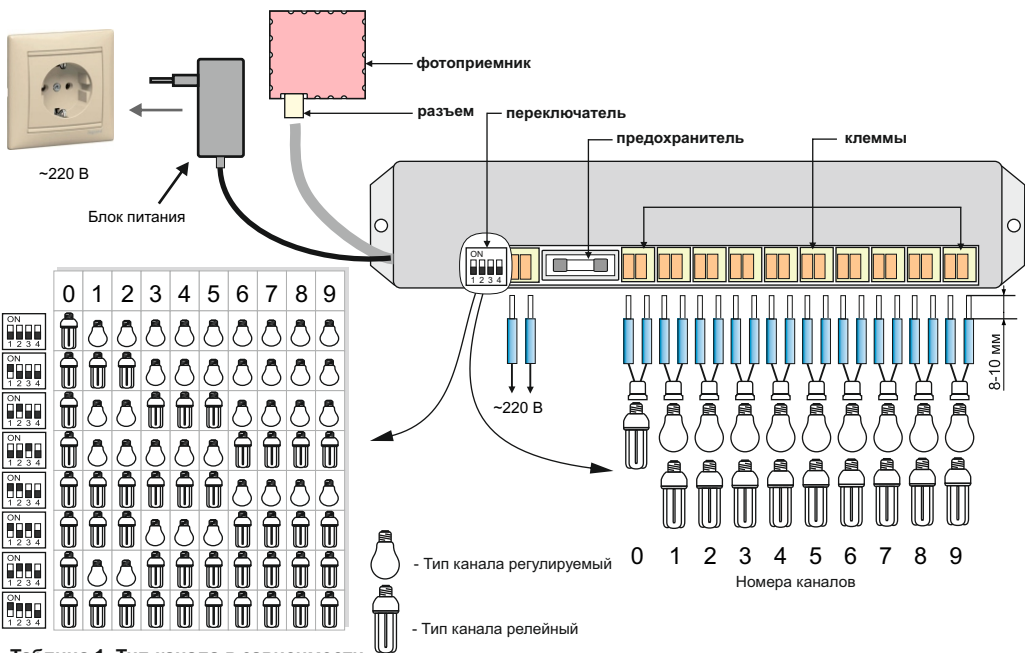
фотоприемник

разъем

переключатель

предохранитель

клеммы

~220 В

Блок питания

0 1 2 3 4 5 6 7 8 9

ON 1 2 3 4
ON 1 2 3 4
ON 1 2 3 4
ON 1 2 3 4
ON 1 2 3 4
ON 1 2 3 4
ON 1 2 3 4
ON 1 2 3 4

ON 1 2 3 4

~220 В

8-10 мм

- Тип канала регулируемый

- Тип канала релейный

0 1 2 3 4 5 6 7 8 9

Номера каналов

Таблица 1. Тип канала в зависимости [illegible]